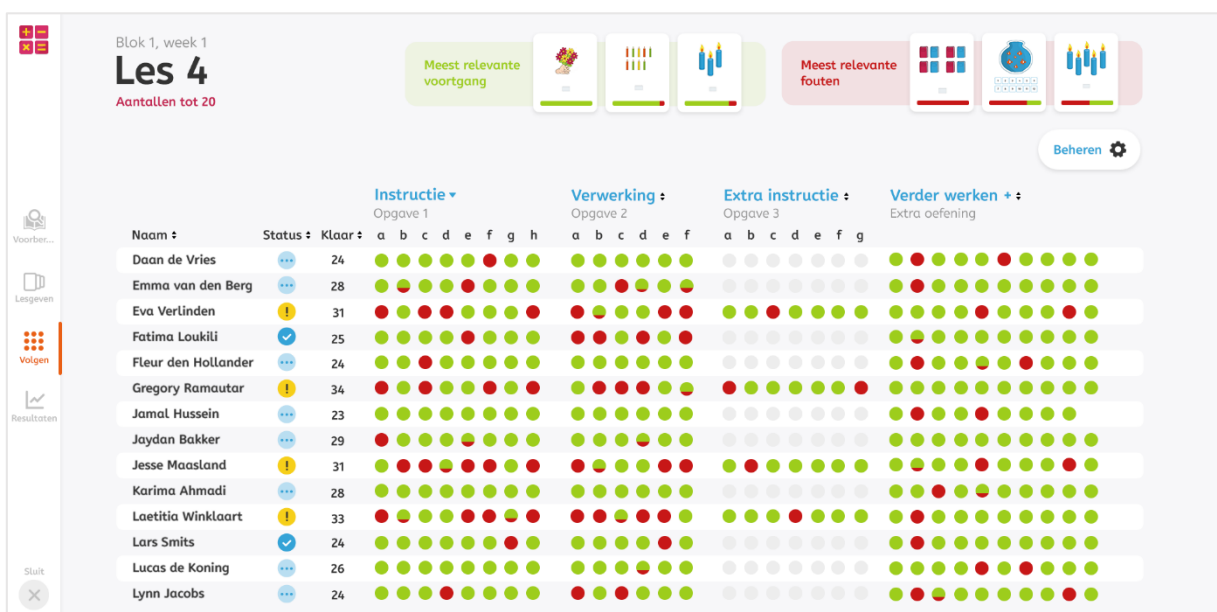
Blok 1, week 1

Les 4

Aantallen tot 20

Meest relevante voortgang

Meest relevante fouten

Beheren

Voorber...

Lesgeven

Volgen

Resultaten

Sluit

Instructie ▾
Opgave 1

Verwerking ↕
Opgave 2

Extra instructie ↕
Opgave 3

Verder werken + ↕
Extra oefening

| Naam ↕ | Status ↕ | Klaar ↕ | a | b | c | d | e | f | g | h | a | b | c | d | e | f | a | b | c | d | e | f | g |
|---|---|---|---|---|---|---|---|---|---|---|---|---|---|---|---|---|---|---|---|---|---|---|---|
| Daan de Vries | | 24 | | | | | | | | | | | | | | | | | | | | | |
| Emma van den Berg | | 28 | | | | | | | | | | | | | | | | | | | | | |
| Eva Verlinden | | 31 | | | | | | | | | | | | | | | | | | | | | |
| Fatima Loukili | | 25 | | | | | | | | | | | | | | | | | | | | | |
| Fleur den Hollander | | 24 | | | | | | | | | | | | | | | | | | | | | |
| Gregory Ramautar | | 34 | | | | | | | | | | | | | | | | | | | | | |
| Jamal Hussein | | 23 | | | | | | | | | | | | | | | | | | | | | |
| Jaydan Bakker | | 29 | | | | | | | | | | | | | | | | | | | | | |
| Jesse Maasland | | 31 | | | | | | | | | | | | | | | | | | | | | |
| Karima Ahmadi | | 28 | | | | | | | | | | | | | | | | | | | | | |
| Laetitia Winklaart | | 33 | | | | | | | | | | | | | | | | | | | | | |
| Lars Smits | | 24 | | | | | | | | | | | | | | | | | | | | | |
| Lucas de Koning | | 26 | | | | | | | | | | | | | | | | | | | | | |
| Lynn Jacobs | | 24 | | | | | | | | | | | | | | | | | | | | | |